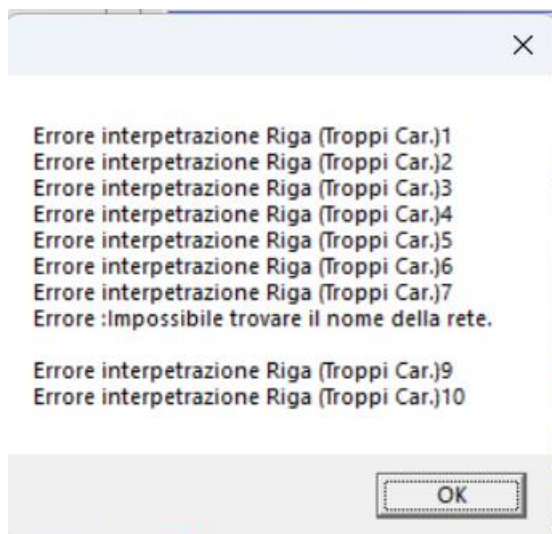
×

Errore interpetrazione Riga (Troppi Car.)1
Errore interpetrazione Riga (Troppi Car.)2
Errore interpetrazione Riga (Troppi Car.)3
Errore interpetrazione Riga (Troppi Car.)4
Errore interpetrazione Riga (Troppi Car.)5
Errore interpetrazione Riga (Troppi Car.)6
Errore interpetrazione Riga (Troppi Car.)7
Errore :Impossibile trovare il nome della rete.

Errore interpetrazione Riga (Troppi Car.)9
Errore interpetrazione Riga (Troppi Car.)10

OK